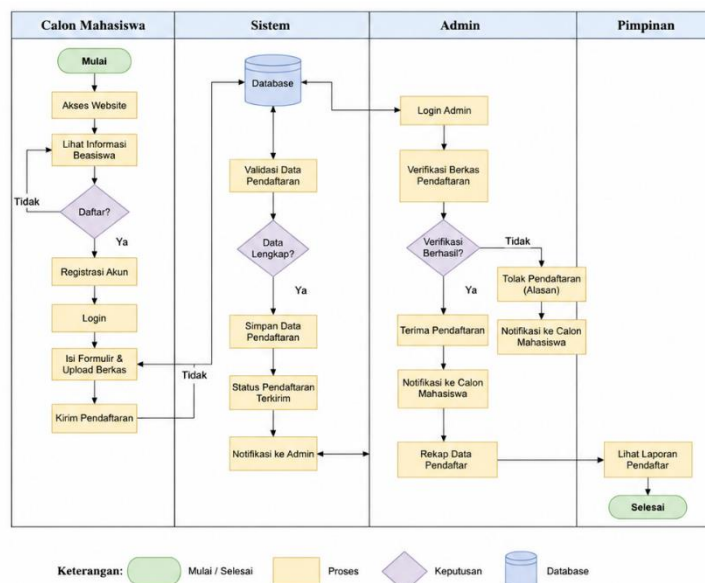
| Calon Mahasiswa | Sistem | Admin | Pimpinan |
|---|---|---|---|

Mulai
Akses Website
Lihat Informasi Beasiswa
Tidak
Daftar?
Ya
Registrasi Akun
Login
Isi Formulir & Upload Berkas
Kirim Pendaftaran

Database
Validasi Data Pendaftaran
Data Lengkap?
Ya
Tidak
Simpan Data Pendaftaran
Status Pendaftaran Terkirim
Notifikasi ke Admin

Login Admin
Verifikasi Berkas Pendaftaran
Verifikasi Berhasil?
Tidak
Ya
Tolak Pendaftaran (Alasan)
Notifikasi ke Calon Mahasiswa
Terima Pendaftaran
Notifikasi ke Calon Mahasiswa
Rekap Data Pendaftar

Lihat Laporan Pendaftar
Selesai

Keterangan: Mulai / Selesai Proses Keputusan Database